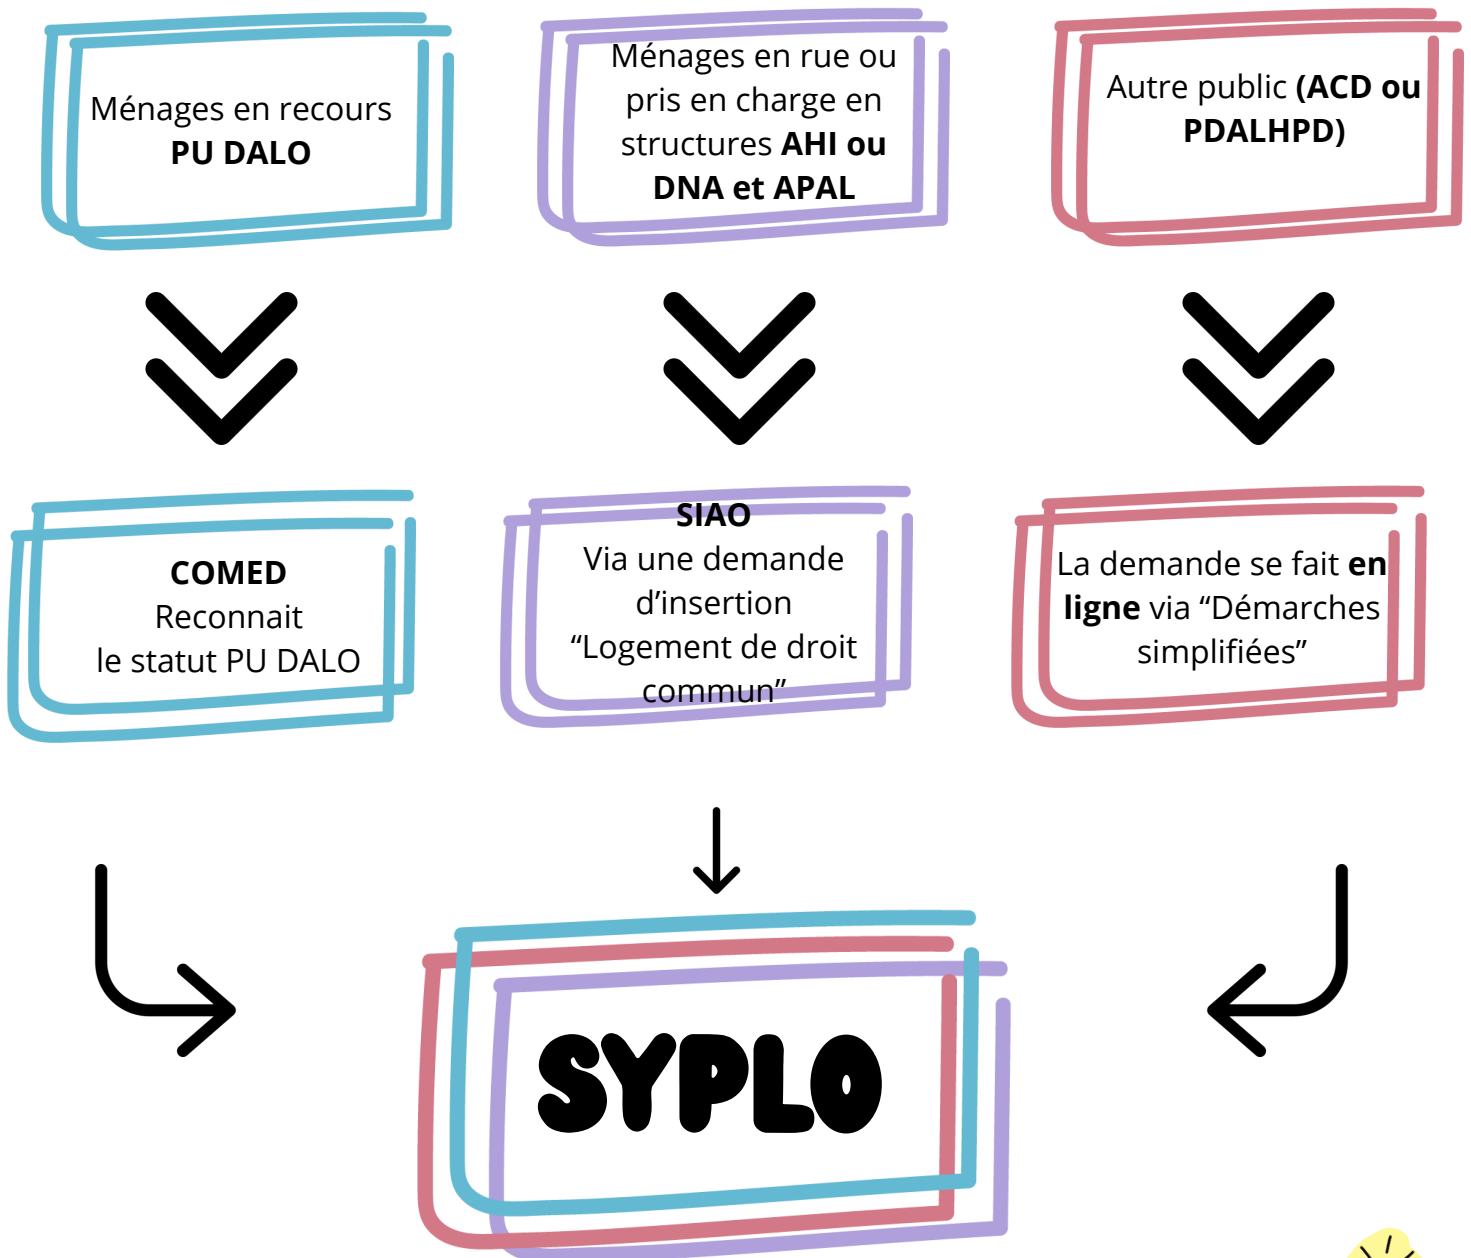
Ménages en recours **PU DALO**

Ménages en rue ou pris en charge en structures **AHI ou DNA et APAL**

Autre public **(ACD ou PDALHPD)**

**COMED**
Reconnait
le statut PU DALO

**SIAO**
Via une demande d’insertion “Logement de droit commun”

La demande se fait **en ligne** via “Démarches simplifiées”

SYPLO